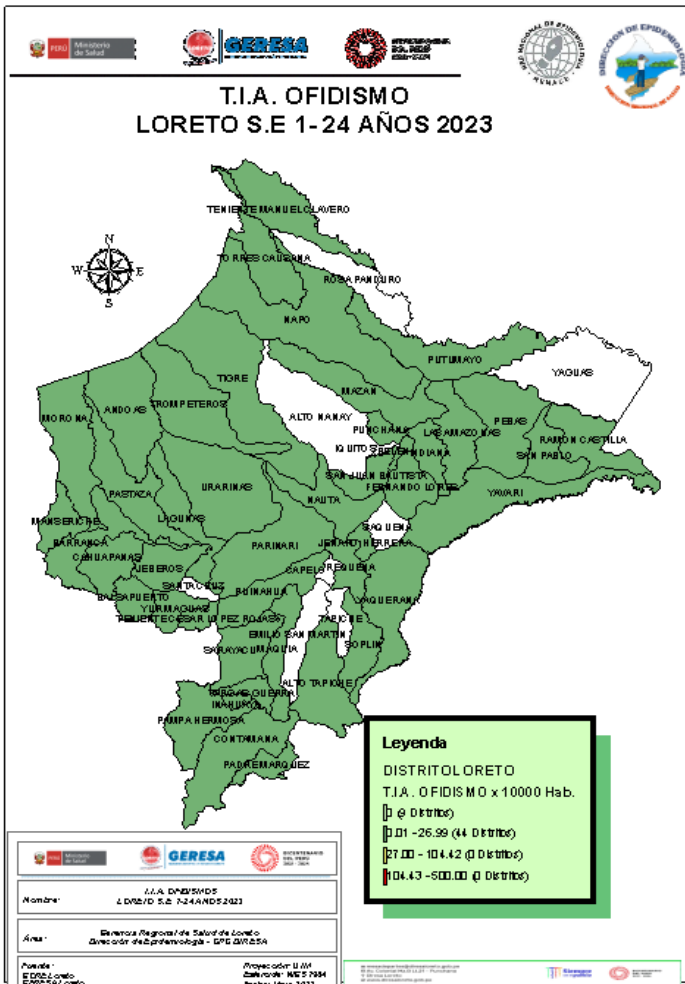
PERÚ Ministerio de Salud

GERESA

T.I.A. OFIDISMO
LORETO S.E 1-24 AÑOS 2023

N
W
E
S

TENIENTE MANUEL CLAVERO
TORRES CAUSANA
ROSA PANDURO
NAPO
PUTUMAYO
YAGUAS
TIGRE
MAZAN
ALTO NANAY
PUNCHANA
LAS AMAZONAS
PEBAS
RAMON CASTILLA
SAN PABLO
IQUITOS
BELEN
INDIANA
SAN JUAN BAUTISTA
FERNANDO LORES
YAVARI
MORONA
ANDOAS
TROMPETEROS
URARINAS
PASTAZA
NAUTA
LAGUNAS
MANSERICHE
BARRANCA
CAHUAPANAS
SAQUENA
JENARO HERRERA
PARINARI
JEBEROS
CAPELO
REQUENA
SANTA CRUZ
BALSAPUERTO
YURIMAGUAS
TENIENTE CESAR LOPEZ ROJAS
PUINAHUA
YAQUERANA
EMILIO SAN MARTIN
TAPICHE
SOPLIN
SARAYACU
MAQUIA
ALTO TAPICHE
VARGAS GUERRA
INAHUAYA
PAMPA HERMOSA
CONTAMANA
PADRE MARQUEZ

Leyenda
DISTRITOLORETO
T.I.A. OFIDISMO x 10000 Hab.
0 (6 Distritos)
0.01 - 26.99 (44 Distritos)
27.00 - 104.42 (3 Distritos)
104.43 - 500.00 (0 Distritos)

GERESA

Nombre: T.I.A. OFIDISMO LORETO S.E 1-24 AÑOS 2023
Área: Gerencia Regional de Salud de Loreto Dirección de Epidemiología - EPS GERESA
Fuente: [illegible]
Proyección: UTM
Datum: WGS 1984